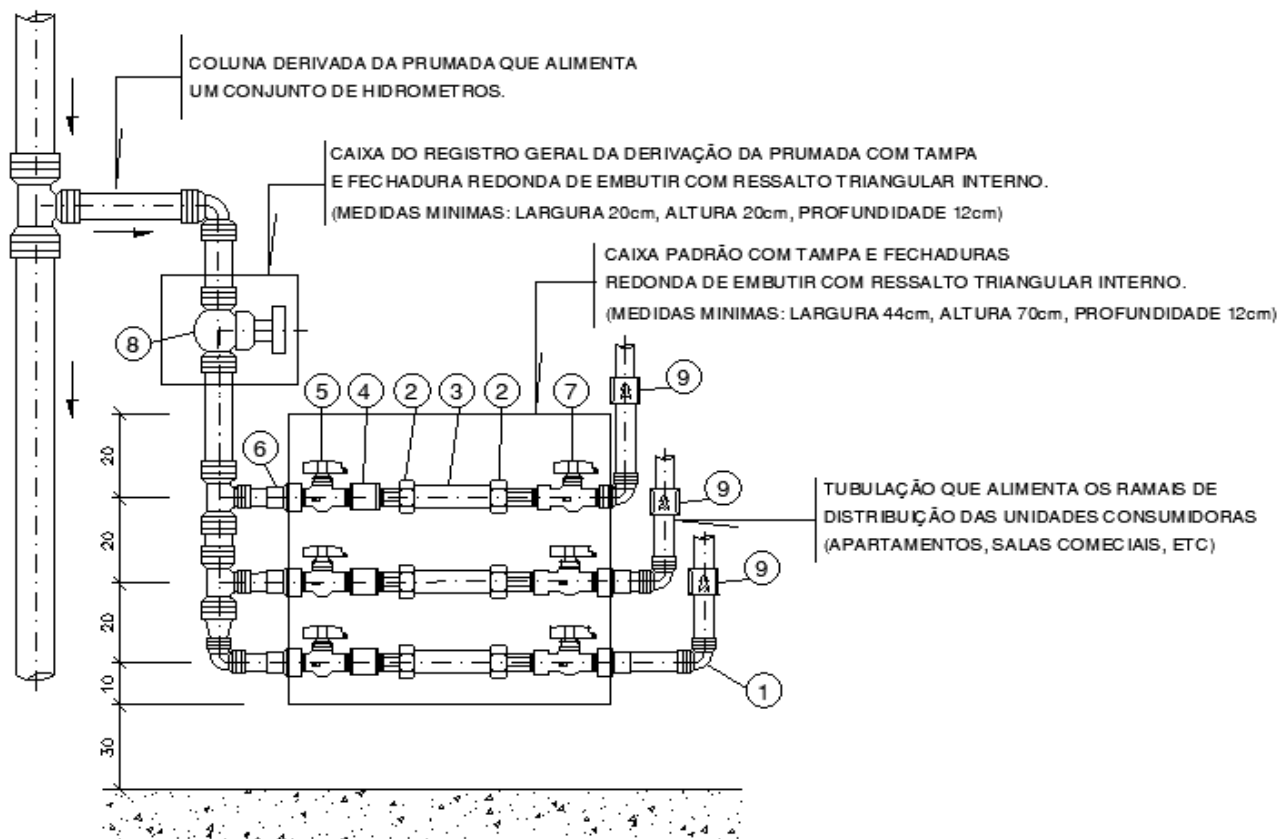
COLUNA DERIVADA DA PRUMADA QUE ALIMENTA UM CONJUNTO DE HIDROMETROS.

CAIXA DO REGISTRO GERAL DA DERIVAÇÃO DA PRUMADA COM TAMPA E FECHADURA REDONDA DE EMBUTIR COM RESSALTO TRIANGULAR INTERNO. (MEDIDAS MINIMAS: LARGURA 20cm, ALTURA 20cm, PROFUNDIDADE 12cm)

CAIXA PADRÃO COM TAMPA E FECHADURAS REDONDA DE EMBUTIR COM RESSALTO TRIANGULAR INTERNO. (MEDIDAS MINIMAS: LARGURA 44cm, ALTURA 70cm, PROFUNDIDADE 12cm)

8

5 4 2 3 2 7

9

6

9

TUBULAÇÃO QUE ALIMENTA OS RAMAIS DE DISTRIBUIÇÃO DAS UNIDADES CONSUMIDORAS (APARTAMENTOS, SALAS COMECIAIS, ETC)

9

1

20
20
20
10
30